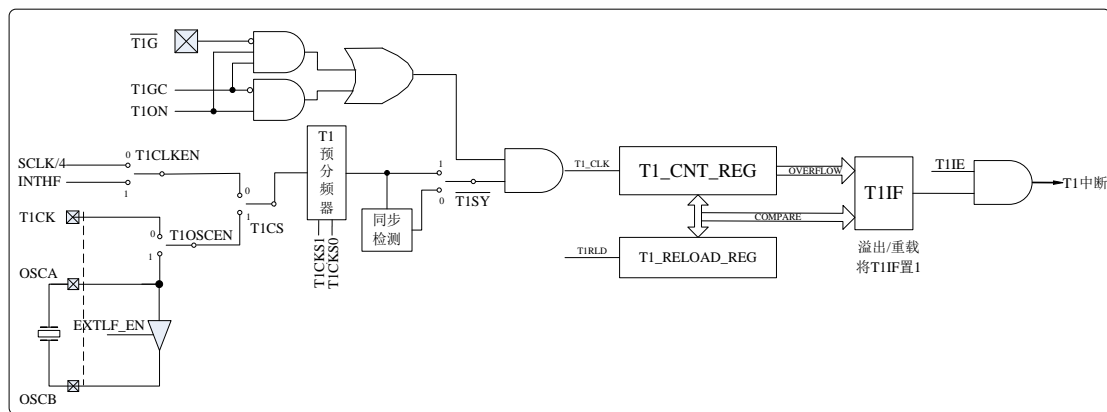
$\overline{T1G}$

T1GC

T1ON

SCLK/4

0 T1CLKEN

INTHF

1

0

T1CK

0 T1OSCEN

1

1 T1CS

T1 预分频器

T1CKS1

T1CKS0

同步检测

1

0

$\overline{T1SY}$

T1_CLK

T1_CNT_REG

OVERFLOW

COMPARE

T1IF

T1IE

T1中断

T1RLD

T1_RELOAD_REG

溢出/重载将T1IF置1

OSCA

EXTLF_EN

OSCB